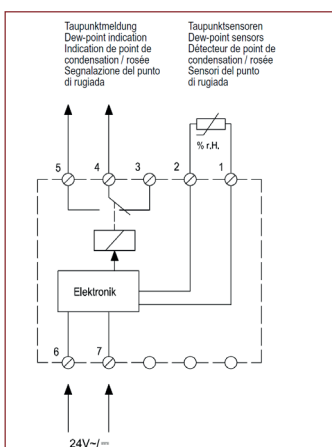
Taupunktmeldung
Dew-point indication
Indication de point de condensation / rosée
Segnalazione del punto di rugiada

Taupunktsensoren
Dew-point sensors
Détecteur de point de condensation / rosée
Sensori del punto di rugiada

% r.H.

5 4 3 2 1

Elektronik

6 7

24V~/⎓